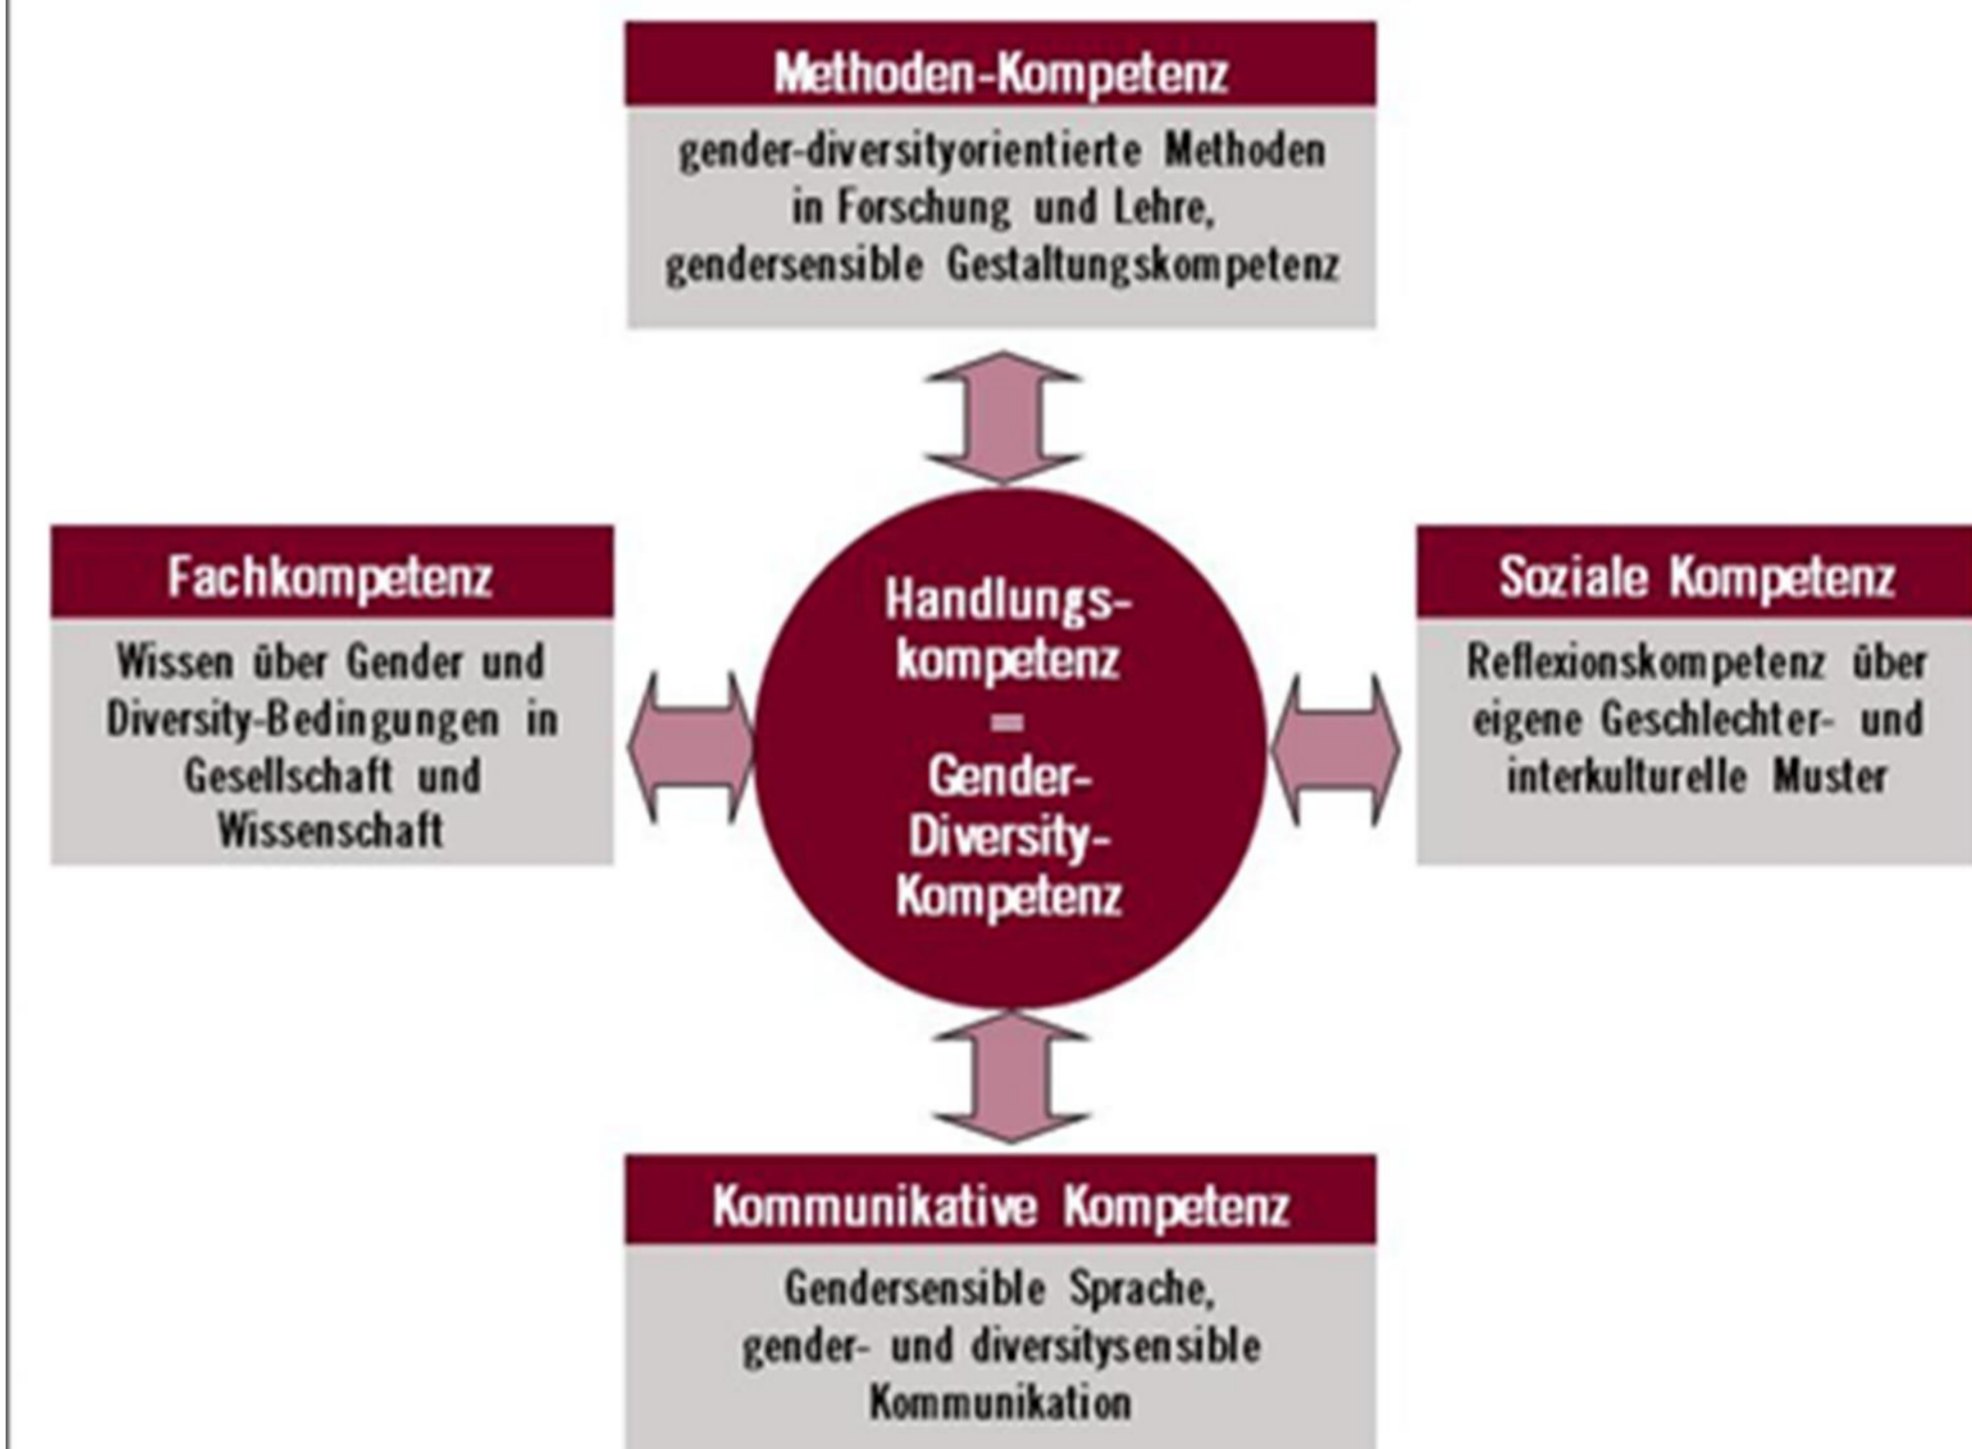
Methoden-Kompetenz

gender-diversityorientierte Methoden in Forschung und Lehre, gendersensible Gestaltungskompetenz

Fachkompetenz

Wissen über Gender und Diversity-Bedingungen in Gesellschaft und Wissenschaft

Handlungskompetenz = Gender-Diversity-Kompetenz

Soziale Kompetenz

Reflexionskompetenz über eigene Geschlechter- und interkulturelle Muster

Kommunikative Kompetenz

Gendersensible Sprache, gender- und diversitysensible Kommunikation